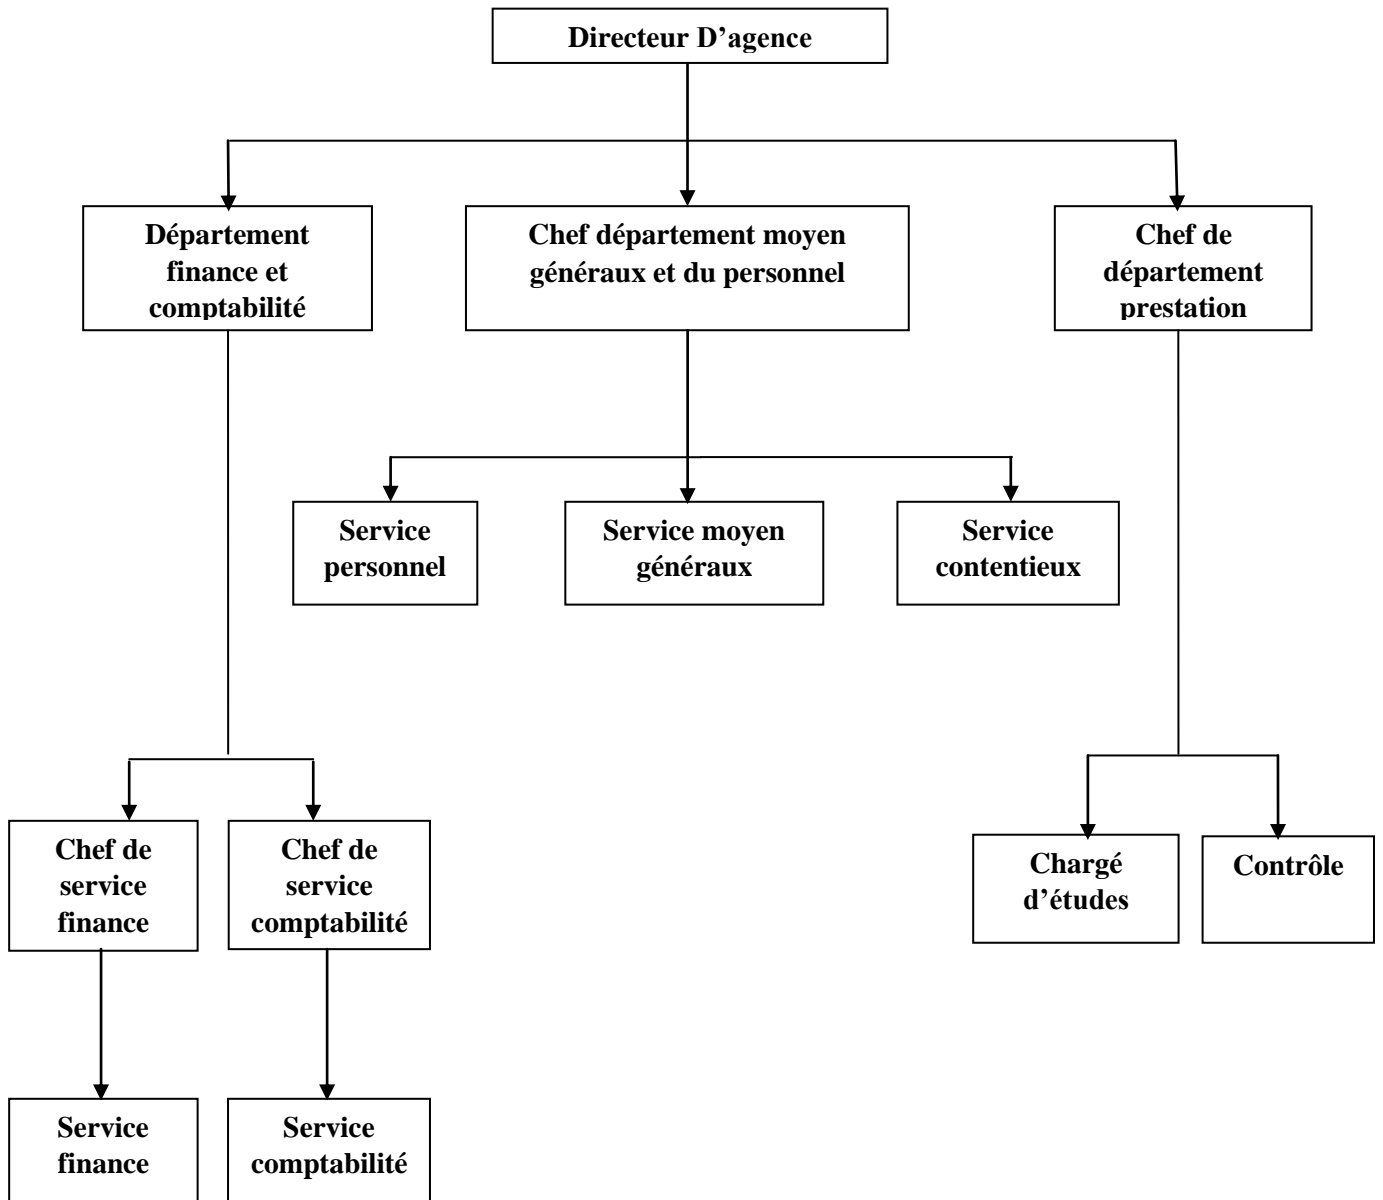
Directeur D'agence

Département finance et comptabilité

Chef département moyen généraux et du personnel

Chef de département prestation

Service personnel

Service moyen généraux

Service contentieux

Chef de service finance

Chef de service comptabilité

Chargé d'études

Contrôle

Service finance

Service comptabilité